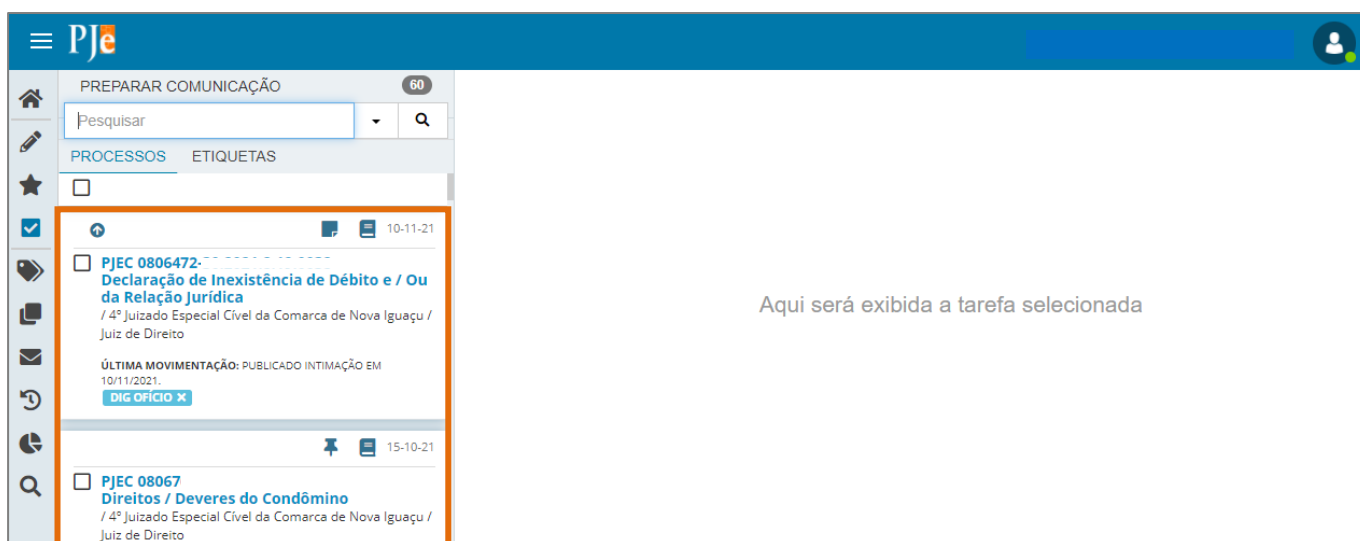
PJe

PREPARAR COMUNICAÇÃO 60

Pesquisar

PROCESSOS ETIQUETAS

10-11-21

PJEC 0806472-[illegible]
Declaração de Inexistência de Débito e / Ou da Relação Jurídica
/ 4º Juizado Especial Cível da Comarca de Nova Iguaçu / Juiz de Direito

ÚLTIMA MOVIMENTAÇÃO: PUBLICADO INTIMAÇÃO EM 10/11/2021.
DIG OFÍCIO ×

15-10-21

PJEC 08067
Direitos / Deveres do Condômino
/ 4º Juizado Especial Cível da Comarca de Nova Iguaçu / Juiz de Direito

Aqui será exibida a tarefa selecionada